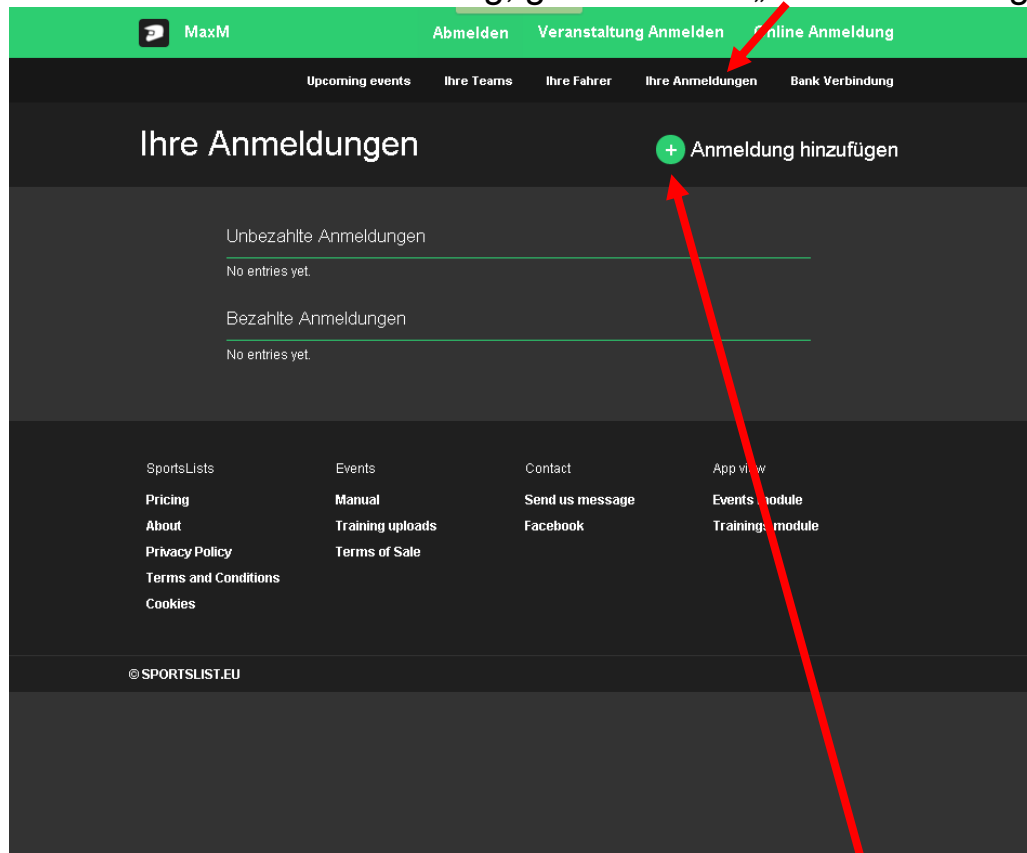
g, g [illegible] „ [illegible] g

MaxM

Abmelden Veranstaltung Anmelden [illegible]nline Anmeldung

Upcoming events Ihre Teams Ihre Fahrer Ihre Anmeldungen Bank Verbindung

Ihre Anmeldungen

+ Anmeldung hinzufügen

Unbezahlte Anmeldungen

No entries yet.

Bezahlte Anmeldungen

No entries yet.

SportsLists
Pricing
About
Privacy Policy
Terms and Conditions
Cookies

Events
Manual
Training uploads
Terms of Sale

Contact
Send us message
Facebook

App vi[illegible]
Events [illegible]odule
Training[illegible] module

© SPORTSLIST.EU